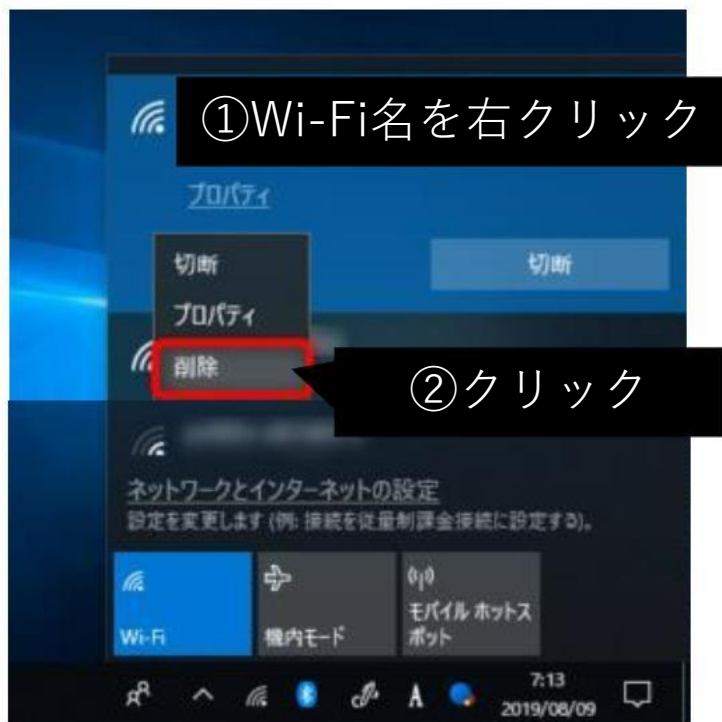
①Wi-Fi名を右クリック

プロパティ

切断

プロパティ

削除

切断

②クリック

ネットワークとインターネットの設定

設定を変更します (例: 接続を従量制課金接続に設定する)。

Wi-Fi

機内モード

モバイル ホットスポット

A

7:13
2019/08/09